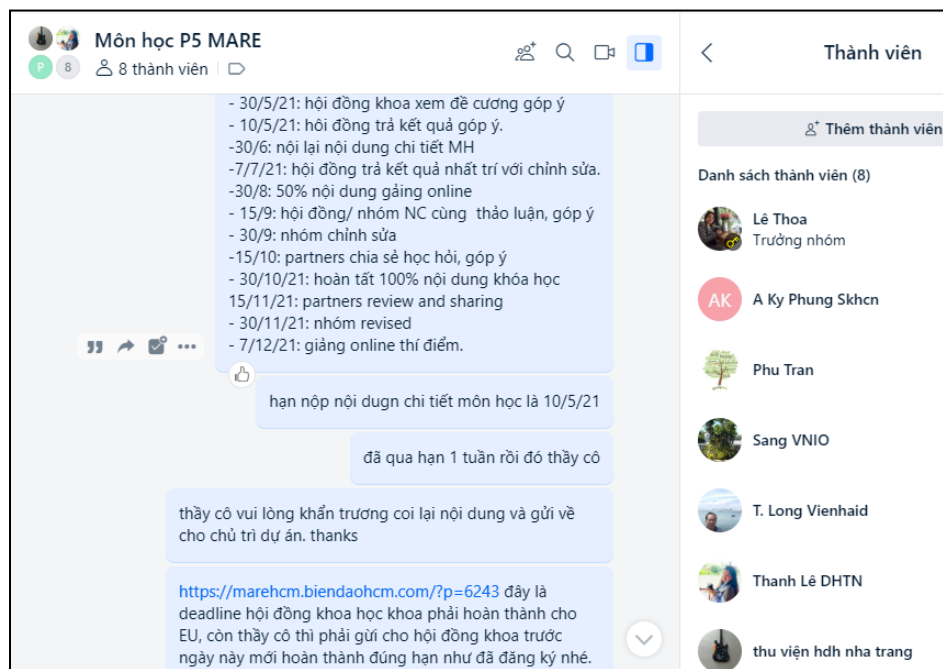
Môn học P5 MARE
P 8 8 thành viên

- 30/5/21: hội đồng khoa xem đề cương góp ý
- 10/5/21: hội đồng trả kết quả góp ý.
-30/6: nội lại nội dung chi tiết MH
-7/7/21: hội đồng trả kết quả nhất trí với chỉnh sửa.
-30/8: 50% nội dung gảng online
- 15/9: hội đồng/ nhóm NC cùng thảo luận, góp ý
- 30/9: nhóm chỉnh sửa
-15/10: partners chia sẻ học hỏi, góp ý
- 30/10/21: hoàn tất 100% nội dung khóa học
15/11/21: partners review and sharing
- 30/11/21: nhóm revised
- 7/12/21: giảng online thí điểm.

hạn nộp nội dugn chi tiết môn học là 10/5/21

đã qua hạn 1 tuần rồi đó thầy cô

thầy cô vui lòng khẩn trương coi lại nội dung và gửi về cho chủ trì dự án. thanks

https://marehcm.biendaohcm.com/?p=6243 đây là deadline hội đồng khoa học khoa phải hoàn thành cho EU, còn thầy cô thì phải gửi cho hội đồng khoa trước ngày này mới hoàn thành đúng hạn như đã đăng ký nhé.

Thành viên

Thêm thành viên

Danh sách thành viên (8)

Lê Thoa
Trưởng nhóm

AK A Ky Phung Skhcn

Phu Tran

Sang VNIO

T. Long Vienhaid

Thanh Lê DHTN

thu viện hdh nha trang